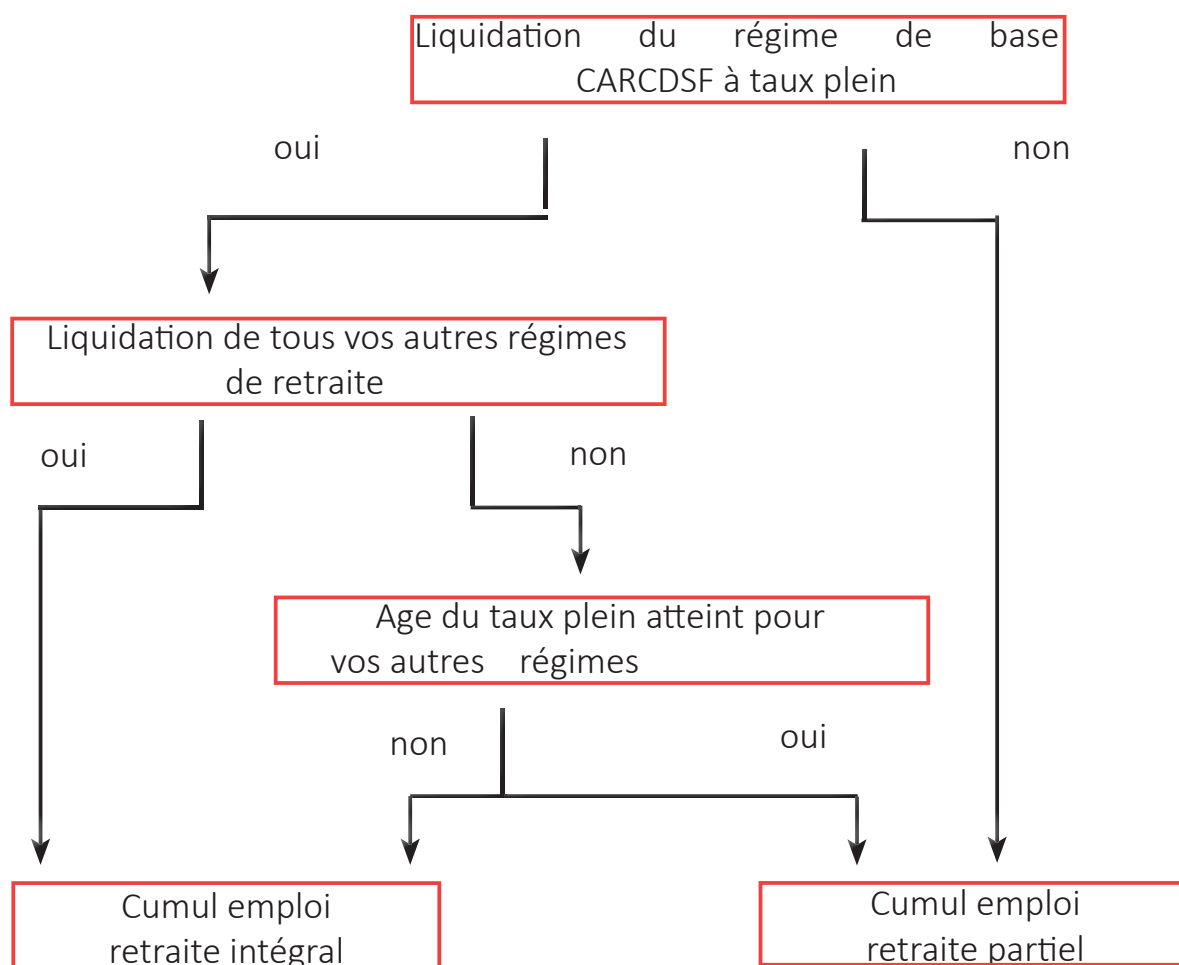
Liquidation du régime de base CARCDSF à taux plein

oui

non

Liquidation de tous vos autres régimes de retraite

oui

non

Age du taux plein atteint pour vos autres régimes

non

oui

Cumul emploi retraite intégral

Cumul emploi retraite partiel